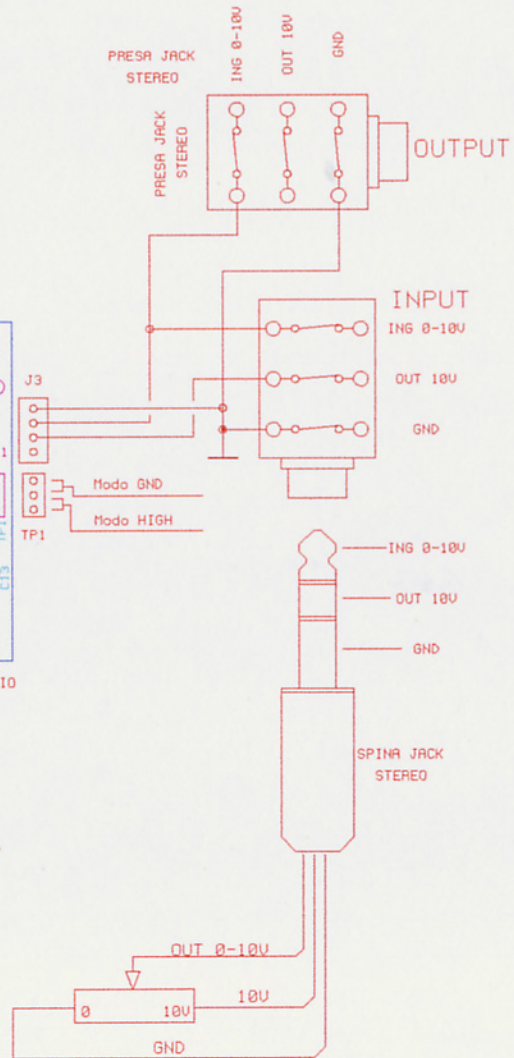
PRESA JACK STEREO

ING 0-10V
OUT 10V
GND

PRESA JACK STEREO

OUTPUT

INPUT

ING 0-10V
OUT 10V
GND

J3

1

Modo GND
Modo HIGH
TP1

TP1
C13

IO

ING 0-10V
OUT 10V
GND

SPINA JACK STEREO

OUT 0-10V
10V
0
10V
GND